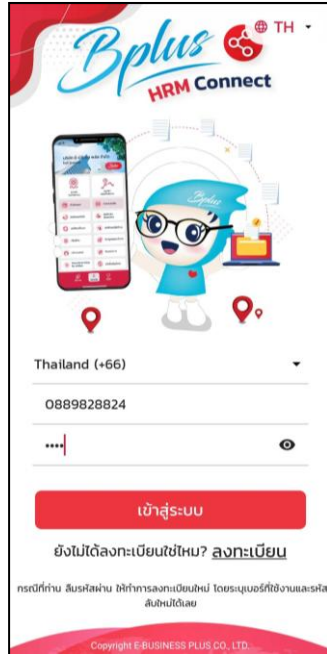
Bplus
HRM Connect
TH

Thailand (+66)
0889828824
••••

เข้าสู่ระบบ

ยังไม่ได้ลงทะเบียนใช่ไหม? ลงทะเบียน

กรณีที่ท่าน ลืมรหัสผ่าน ให้ทำการลงทะเบียนใหม่ โดยระบุเบอร์ที่ใช้งานและรหัสลับใหม่ได้เลย

Copyright E-BUSINESS PLUS CO., LTD.